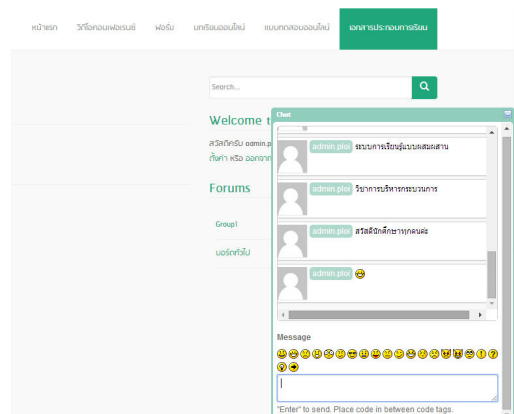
หน้าแรก วีดีโอคอนเฟอเรนซ์ ฟอรั่ม บทเรียนออนไลน์ แบบทดสอบออนไลน์ เอกสารประกอบการเรียน

Search...

Welcome t

สวัสดีครับ admin.p
ตั้งค่า หรือ ออกจาก

Forums

Group1

บอร์ดทั่วไป

Chat

admin.ploi ระบบการเรียนรู้แบบผสมผสาน

admin.ploi วิชาการบริหารกระบวนการ

admin.ploi สวัสดีนักศึกษาทุกคนค่ะ

admin.ploi 😊

Message

"Enter" to send. Place code in between code tags.